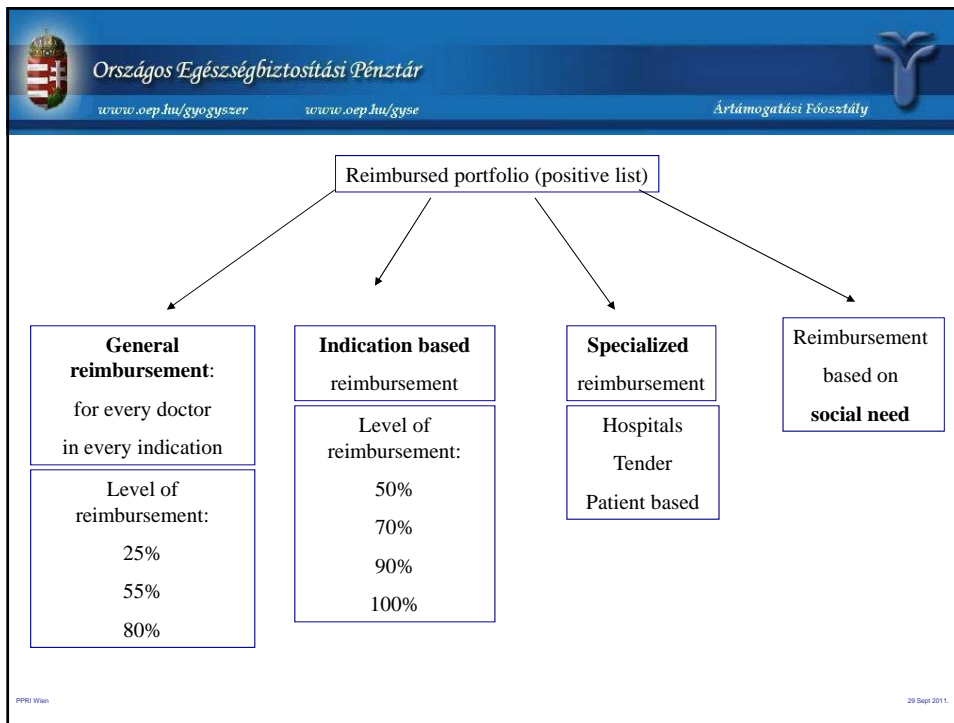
Országos Egészségbiztosítási Pénztár

www.oep.hu/gyogyszer www.oep.hu/gyse

Ártámogatási Főosztály

Reimbursed portfolio (positive list)

**General reimbursement**:

for every doctor

in every indication

Level of reimbursement:

25%

55%

80%

**Indication based**

reimbursement

Level of reimbursement:

50%

70%

90%

100%

**Specialized**

reimbursement

Hospitals

Tender

Patient based

Reimbursement

based on

**social need**

PPRI Wien

29 Sept 2011.